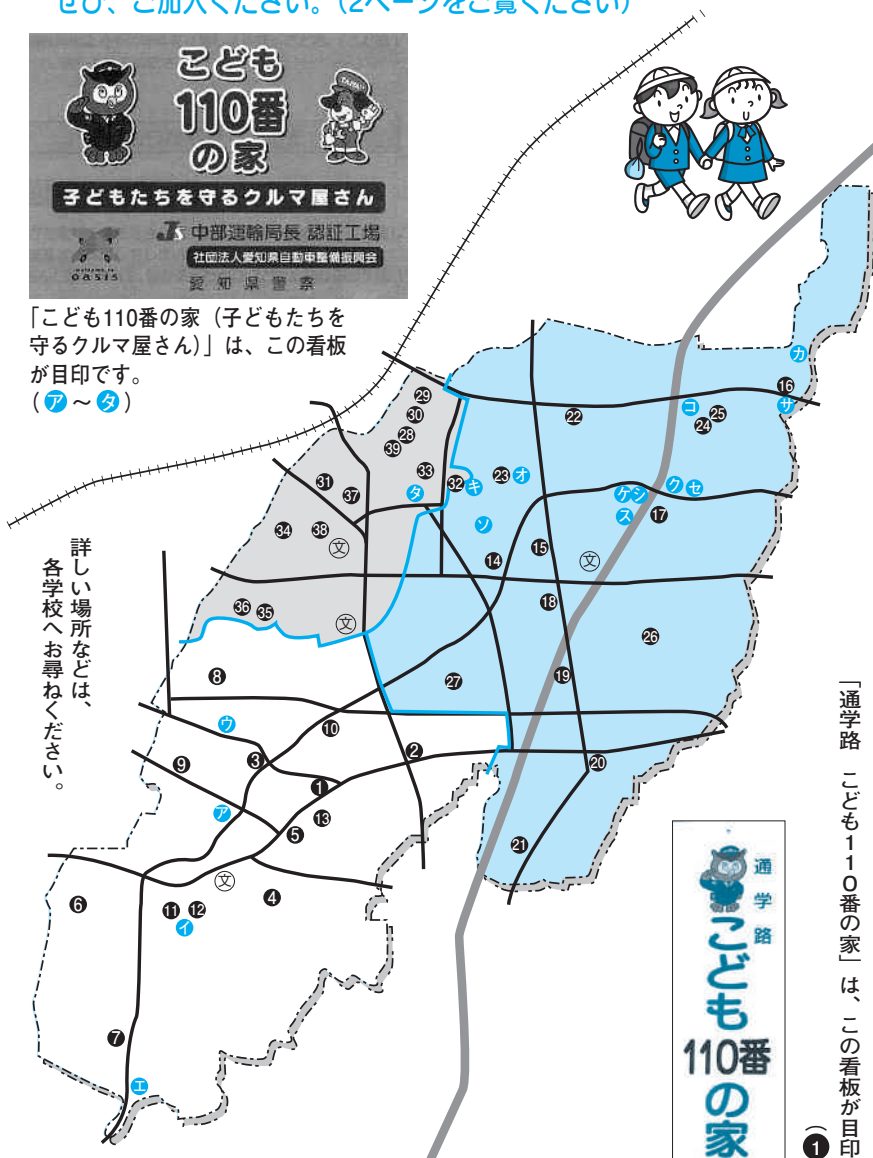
ぜひ、ご加入ください。(2ページをご覧ください)

こども
110番
の家
子どもたちを守るクルマ屋さん
中部運輸局長 認証工場
社団法人愛知県自動車整備振興会
愛知県警察
OASIS

「こども110番の家（子どもたちを守るクルマ屋さん）」は、この看板が目印です。（ア～タ）

詳しい場所などは、各学校へお尋ねください。

「通学路 こども110番の家」は、この看板が目印（1

通学路
こども
110番
の家

29 30 28 39 33 31 37 32 タ キ 23 オ 22 コ 24 25 16 サ カ 34 38 文 ソ ケ シ ス 17 ク セ 15 14 文 36 35 文 18 26 8 27 19 ウ 10 2 9 3 20 1 ア 5 13 21 文 4 6 11 12 イ 7 エ